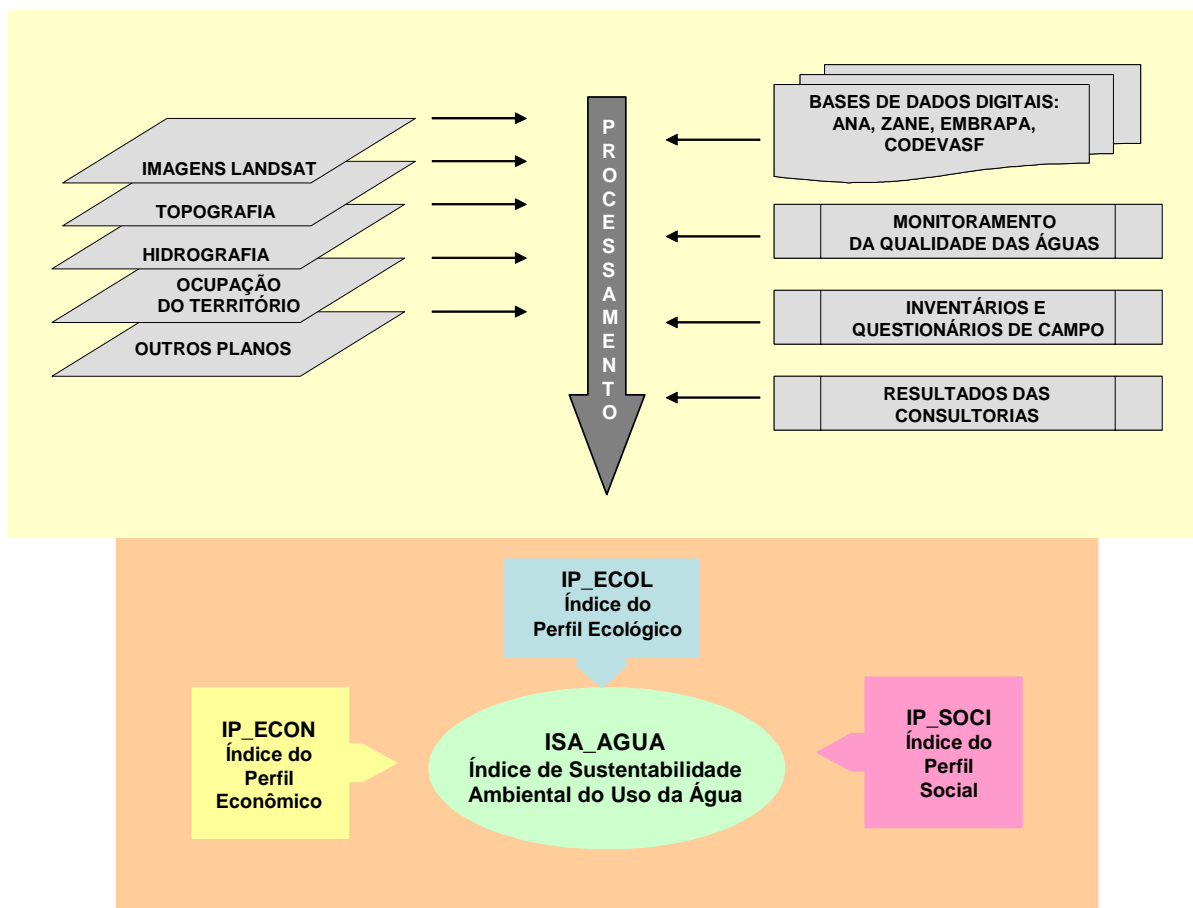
IMAGENS LANDSAT

TOPOGRAFIA

HIDROGRAFIA

OCUPAÇÃO DO TERRITÓRIO

OUTROS PLANOS

PROCESSAMENTO

BASES DE DADOS DIGITAIS: ANA, ZANE, EMBRAPA, CODEVASF

MONITORAMENTO DA QUALIDADE DAS ÁGUAS

INVENTÁRIOS E QUESTIONÁRIOS DE CAMPO

RESULTADOS DAS CONSULTORIAS

IP_ECOL
Índice do Perfil Ecológico

IP_ECON
Índice do Perfil Econômico

ISA_AGUA
Índice de Sustentabilidade Ambiental do Uso da Água

IP_SOCI
Índice do Perfil Social